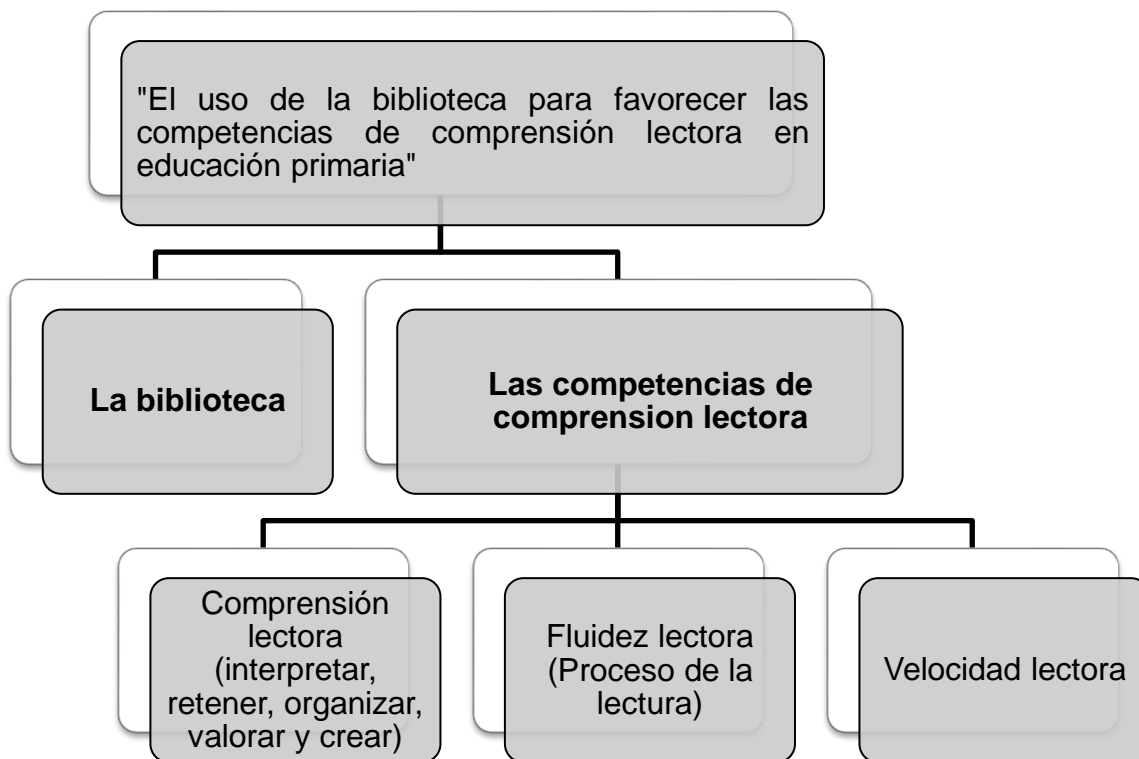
"El uso de la biblioteca para favorecer las competencias de comprensión lectora en educación primaria"

La biblioteca

Las competencias de comprension lectora

Comprensión lectora (interpretar, retener, organizar, valorar y crear)

Fluidez lectora (Proceso de la lectura)

Velocidad lectora